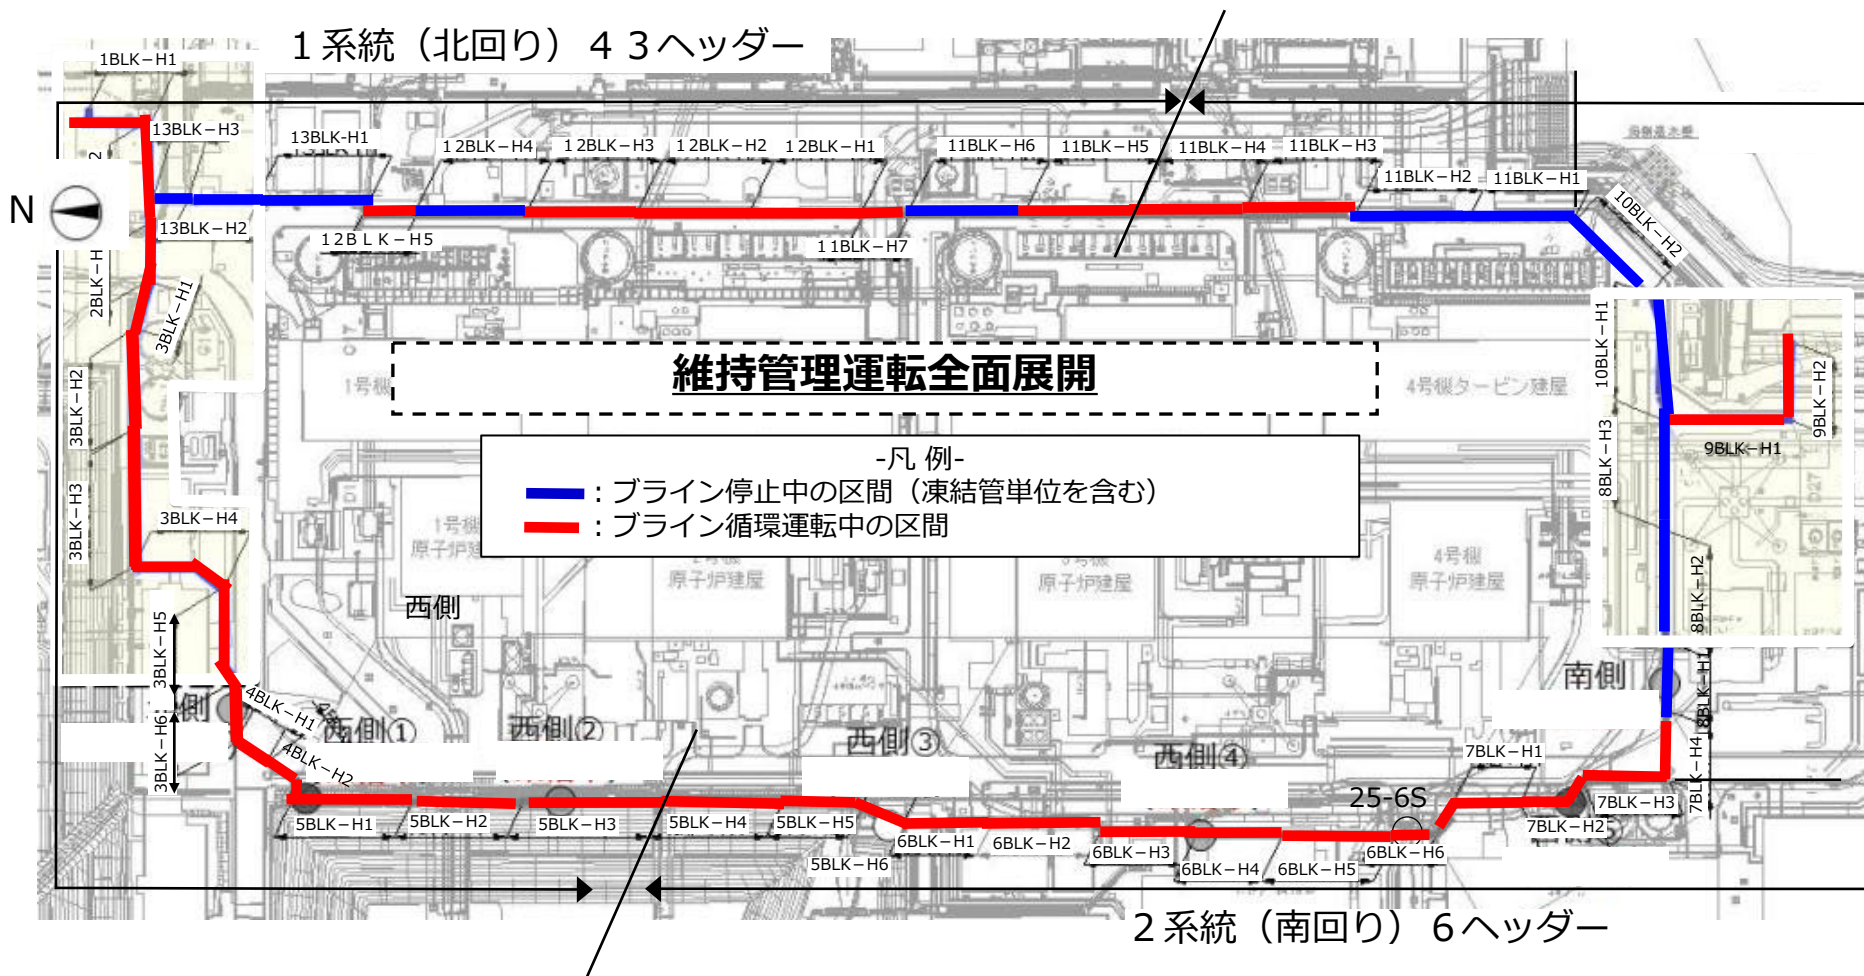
1系統（北回り）４３ヘッダー

1BLK－H1
13BLK－H3
13BLK－H1
１２BLK－H4
１２BLK－H3
１２BLK－H2
１２BLK－H1
11BLK－H6
11BLK－H5
11BLK－H4
11BLK－H3
11BLK－H2
11BLK－H1
10BLK－H2
N
13BLK－H2
１２ＢＬＫ－H5
１１BLK－H7
2BLK－H
3BLK－H1
3BLK－H2
3BLK－H3
3BLK－H4
10BLK－H1
9BLK－H2
9BLK－H1
8BLK－H3
8BLK－H2
8BLK－H1

維持管理運転全面展開

1号機
4号機タービン建屋

-凡 例-
：ブライン停止中の区間（凍結管単位を含む）
：ブライン循環運転中の区間

1号機原子炉建屋
2号機原子炉建屋
3号機原子炉建屋
4号機原子炉建屋
西側
南側
3BLK－H5
3BLK－H6
4BLK－H1
4BLK－H2
西側①
西側②
西側③
西側④
7BLK－H1
7BLK－H4
25-6S
7BLK－H3
7BLK－H2
5BLK－H1
5BLK－H2
5BLK－H3
5BLK－H4
5BLK－H5
5BLK－H6
6BLK－H1
6BLK－H2
6BLK－H3
6BLK－H4
6BLK－H5
6BLK－H6

２系統（南回り）６ヘッダー